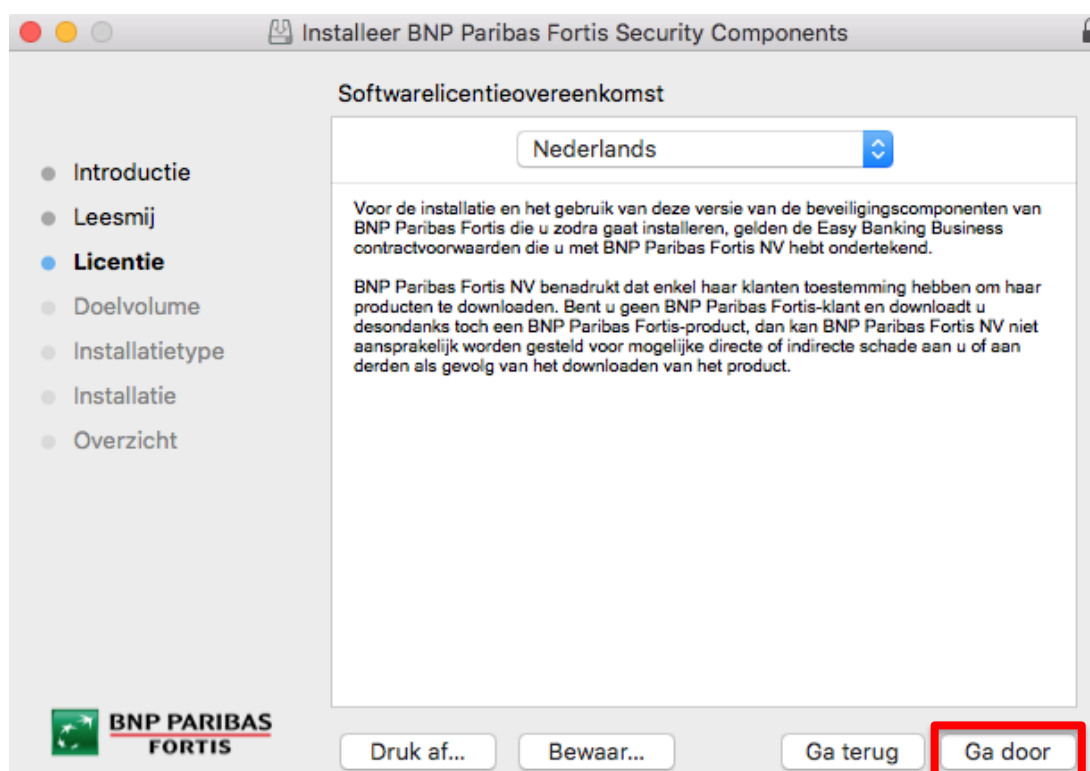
Installeer BNP Paribas Fortis Security Components

Softwarelicentieovereenkomst

Nederlands

Introductie
Leesmij
Licentie
Doelvolume
Installatietype
Installatie
Overzicht

Voor de installatie en het gebruik van deze versie van de beveiligingscomponenten van BNP Paribas Fortis die u zodra gaat installeren, gelden de Easy Banking Business contractvoorwaarden die u met BNP Paribas Fortis NV hebt ondertekend.

BNP Paribas Fortis NV benadrukt dat enkel haar klanten toestemming hebben om haar producten te downloaden. Bent u geen BNP Paribas Fortis-klant en downloadt u desondanks toch een BNP Paribas Fortis-product, dan kan BNP Paribas Fortis NV niet aansprakelijk worden gesteld voor mogelijke directe of indirecte schade aan u of aan derden als gevolg van het downloaden van het product.

BNP PARIBAS
FORTIS

Druk af...
Bewaar...
Ga terug
Ga door